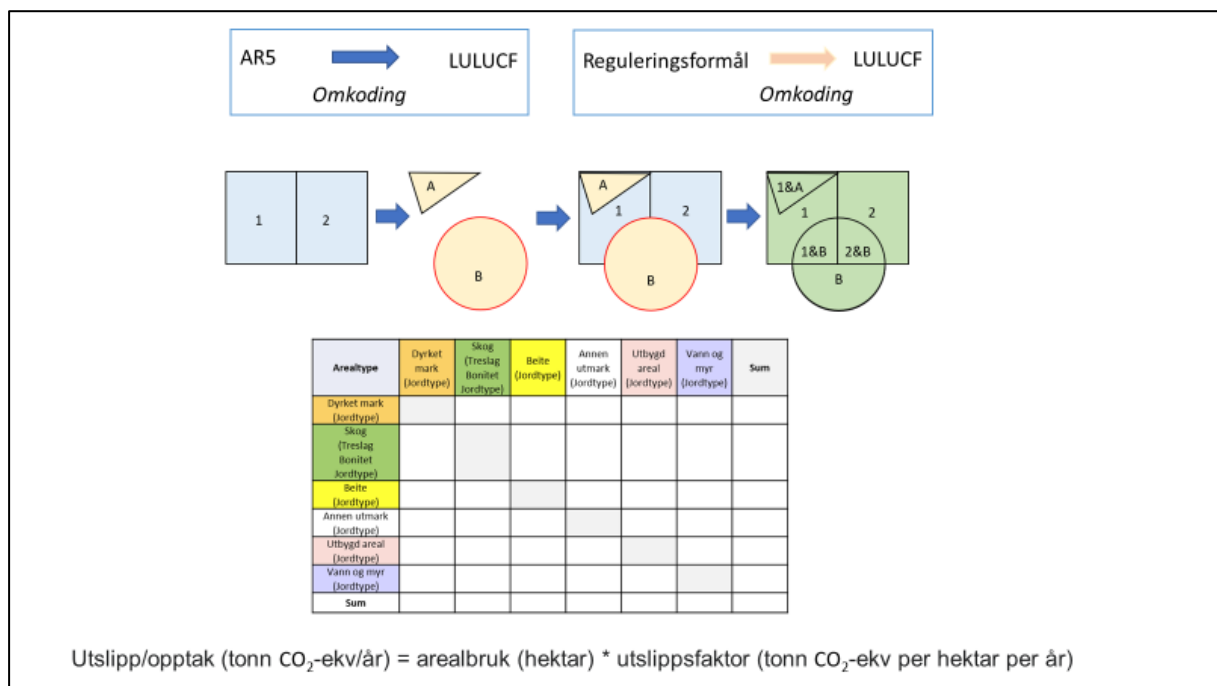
AR5 LULUCF
Omkoding

Reguleringsformål LULUCF
Omkoding

1 2

A

B

A
1 2
B

1&A
1 2
1&B 2&B
B

| Arealtype | Dyrket mark (Jordtype) | Skog (Treslag Bonitet Jordtype) | Beite (Jordtype) | Annen utmark (Jordtype) | Utbygd areal (Jordtype) | Vann og myr (Jordtype) | Sum |
|---|---|---|---|---|---|---|---|
| Dyrket mark (Jordtype) | | | | | | | |
| Skog (Treslag Bonitet Jordtype) | | | | | | | |
| Beite (Jordtype) | | | | | | | |
| Annen utmark (Jordtype) | | | | | | | |
| Utbygd areal (Jordtype) | | | | | | | |
| Vann og myr (Jordtype) | | | | | | | |
| Sum | | | | | | | |

Utslipp/opptak (tonn $CO_2$-ekv/år) = arealbruk (hektar) * utslippsfaktor (tonn $CO_2$-ekv per hektar per år)